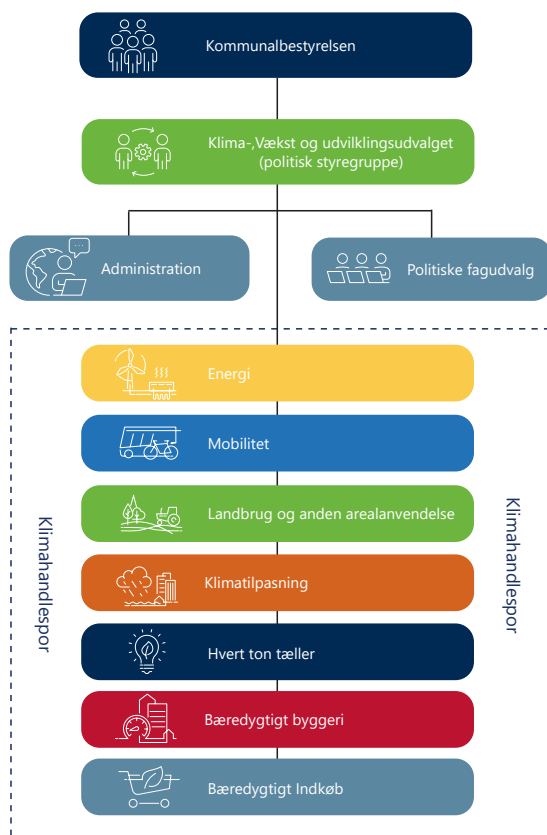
Kommunalbestyrelsen

Klima-,Vækst og udvilklingsudvalget (politisk styregruppe)

Administration

Politiske fagudvalg

Energi

Mobilitet

Landbrug og anden arealanvendelse

Klimatilpasning

Hvert ton tæller

Bæredygtigt byggeri

Bæredygtigt Indkøb

Klimahandlespor

Klimahandlespor